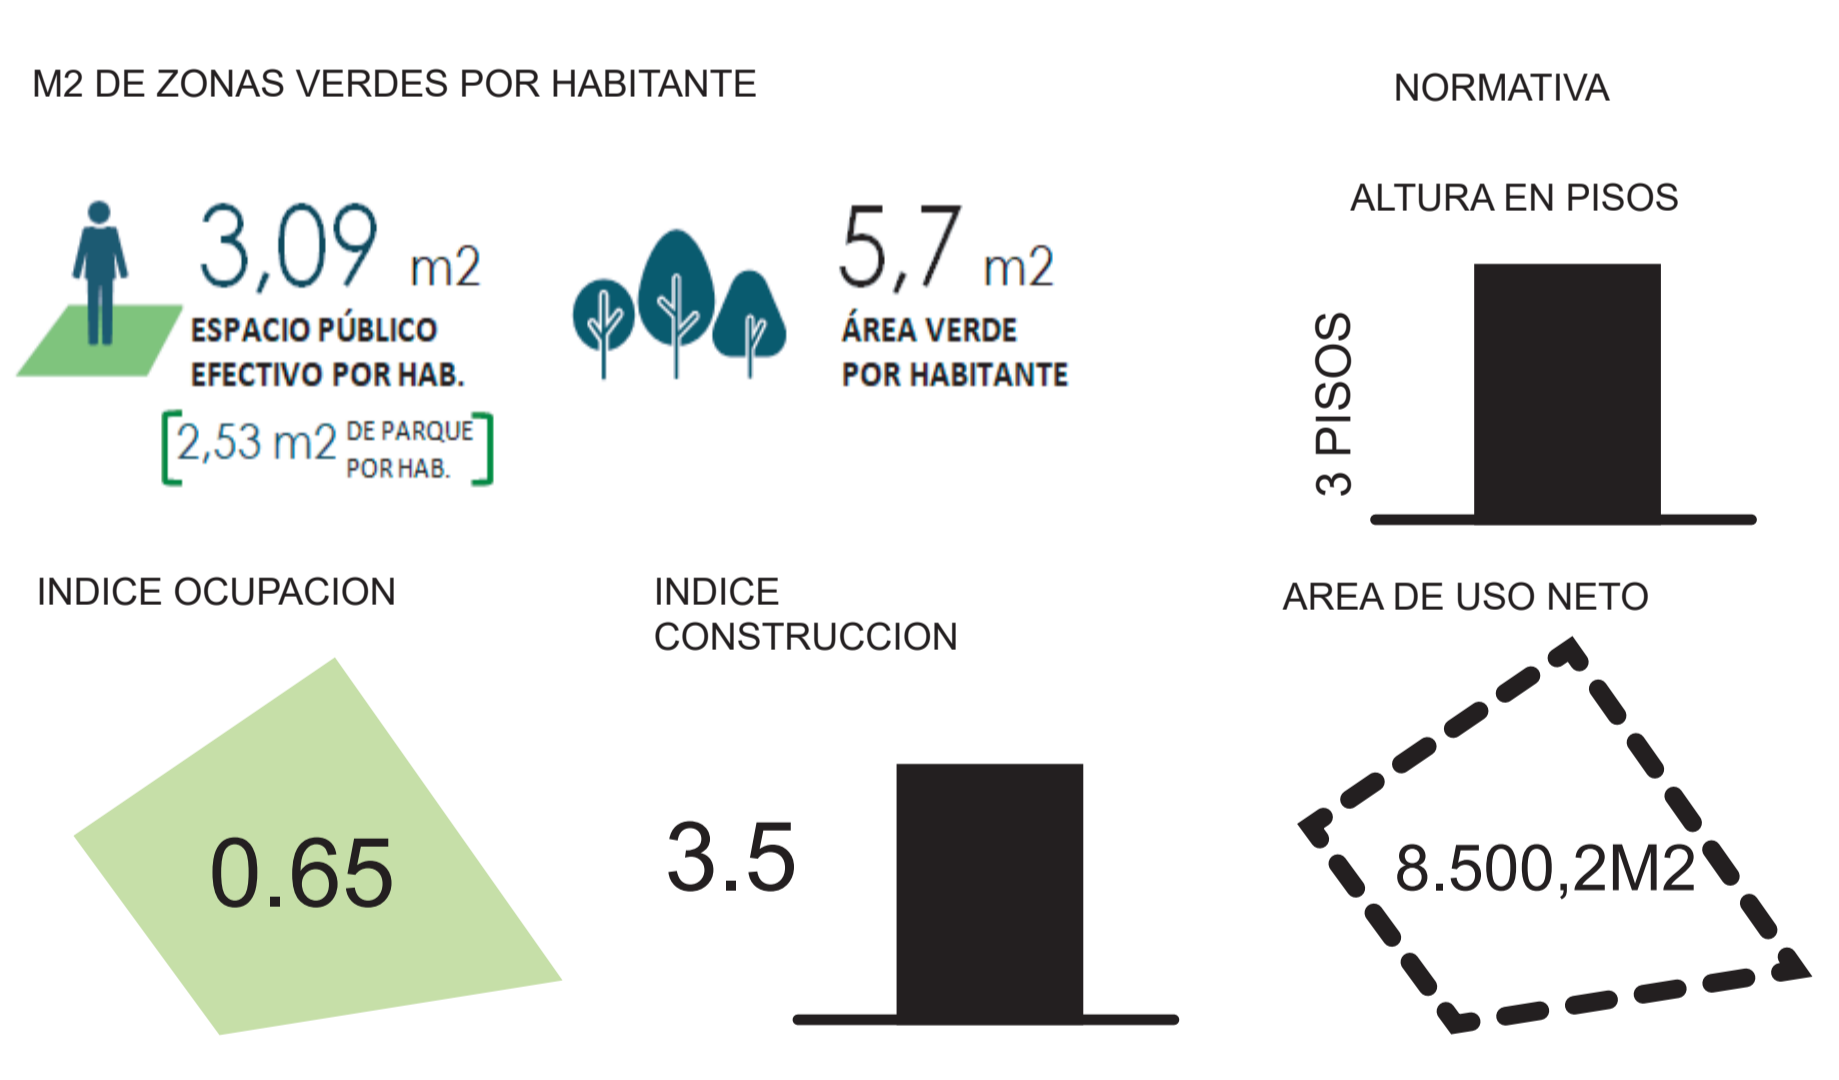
M2 DE ZONAS VERDES POR HABITANTE

3,09 m2
ESPACIO PÚBLICO EFECTIVO POR HAB.
[2,53 m2 DE PARQUE POR HAB.]

5,7 m2
ÁREA VERDE POR HABITANTE

NORMATIVA

ALTURA EN PISOS

3 PISOS

INDICE OCUPACION

0.65

INDICE CONSTRUCCION

3.5

AREA DE USO NETO

8.500,2M2